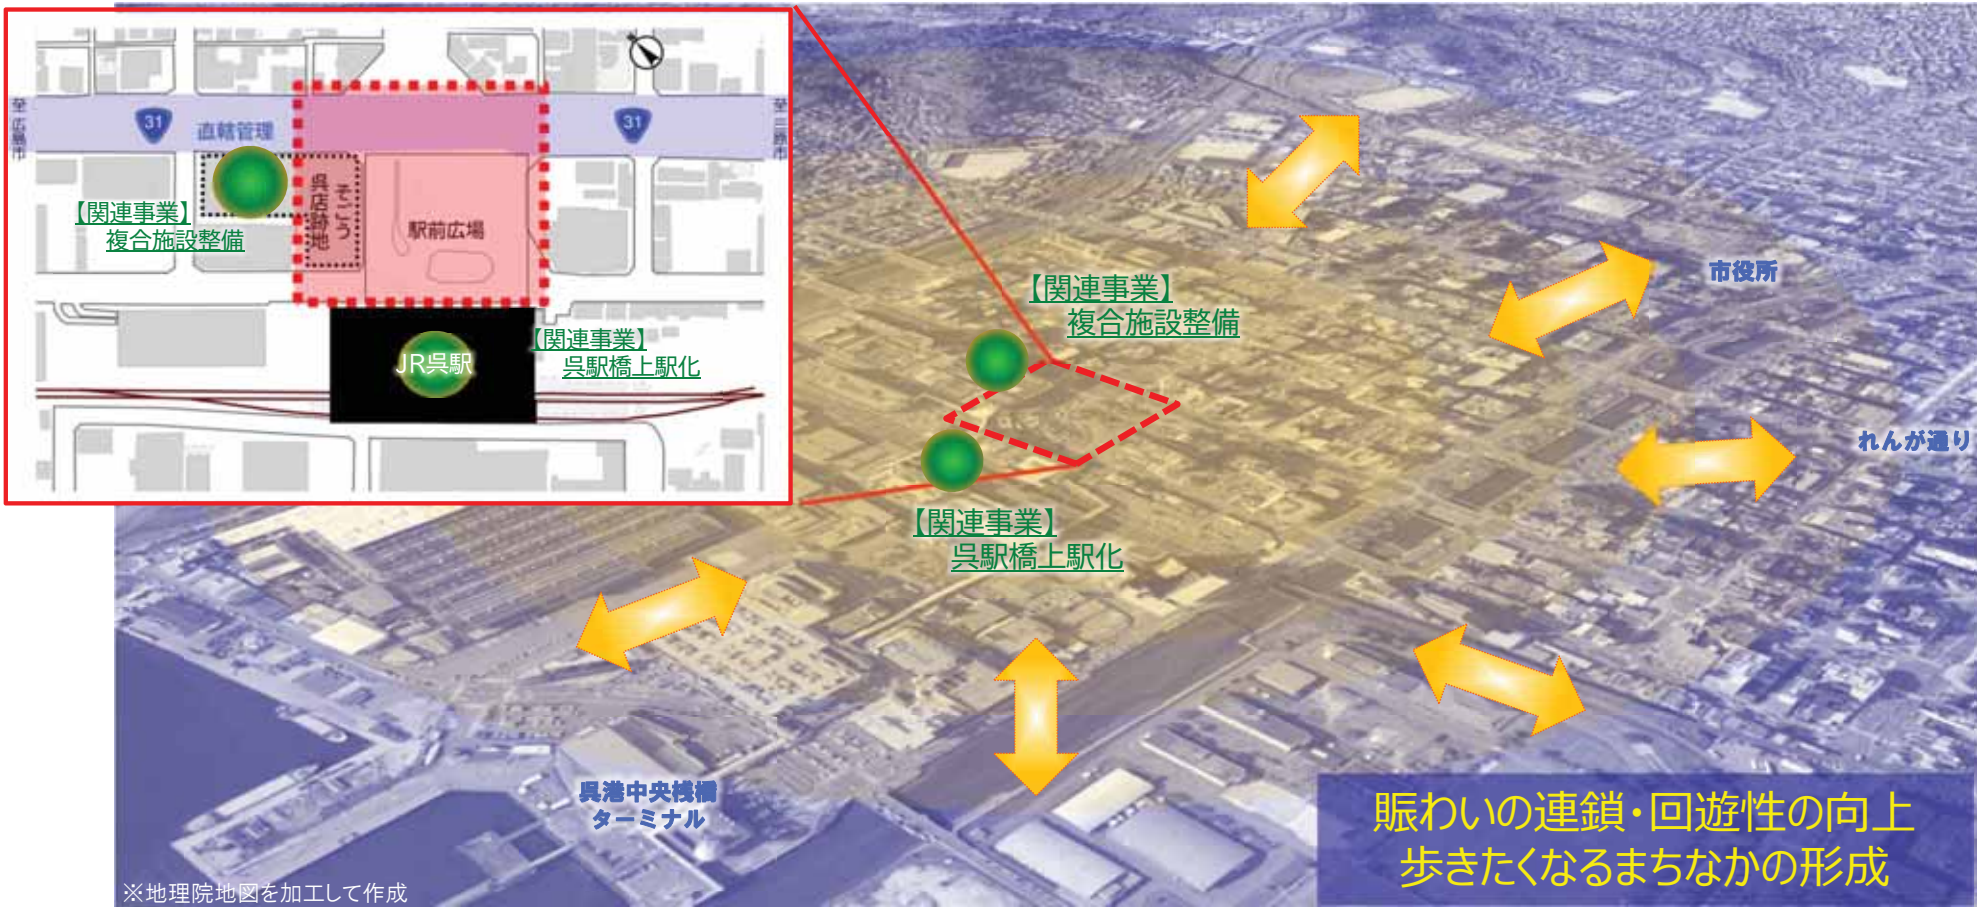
至広島市

31

直轄管理

31

至三原市

【関連事業】
複合施設整備

呉そごう跡地

駅前広場

JR呉駅

【関連事業】
呉駅橋上駅化

【関連事業】
複合施設整備

市役所

れんが通り

【関連事業】
呉駅橋上駅化

呉港中央桟橋
ターミナル

賑わいの連鎖・回遊性の向上
歩きたくなるまちなかの形成

※地理院地図を加工して作成